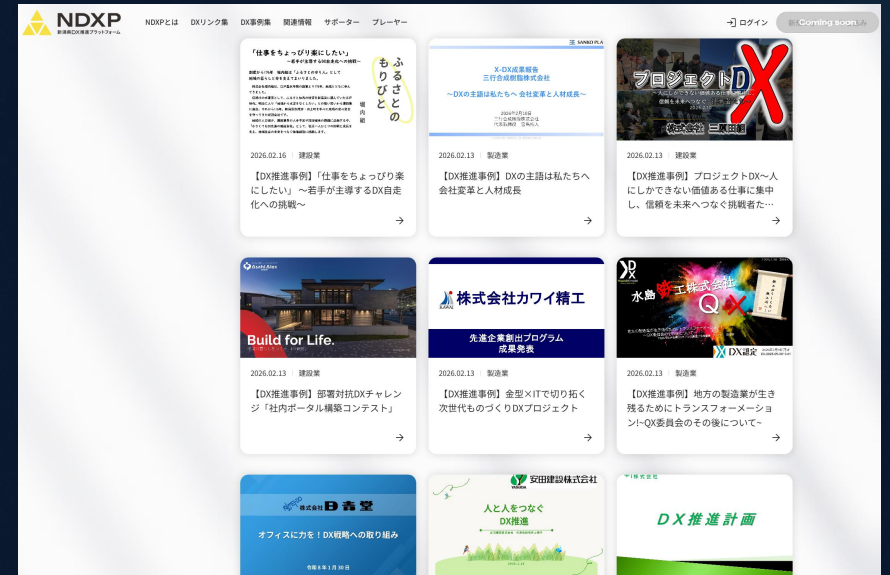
NDXP
新潟県DX推進プラットフォーム

NDXPとは DXリンク集 DX事例集 関連情報 サポーター プレーヤー

ログイン Coming soon

「仕事をちょっぴり楽にしたい」
〜若手が主導する同自走化への挑戦〜

ふるさとのもりびと

堀内組

2026.02.16 | 建設業

【DX推進事例】「仕事をちょっぴり楽にしたい」〜若手が主導するDX自走化への挑戦〜

SANKO PLA

X-DX成果報告
三行合成樹脂株式会社

〜DXの主語は私たちへ 会社変革と人材成長〜

2026.02.13 | 製造業

【DX推進事例】DXの主語は私たちへ会社変革と人材成長

プロジェクトDX

株式会社 三興田組

2026.02.13 | 建設業

【DX推進事例】プロジェクトDX〜人にしかできない価値ある仕事に集中し、信頼を未来へつなぐ挑戦者た…

Asahi Alex

Build for Life.

2026.02.13 | 建設業

【DX推進事例】部署対抗DXチャレンジ「社内ポータル構築コンテスト」

株式会社カワイ精工

KAWAI

先進企業創出プログラム
成果発表

2026.02.13 | 製造業

【DX推進事例】金型×ITで切り拓く次世代ものづくりDXプロジェクト

水島工業株式会社 QX

DX認定

2026.02.13 | 製造業

【DX推進事例】地方の製造業が生き残るためにトランスフォーメーション!~QX委員会のその後について~

株式会社 日青堂

オフィスに力を！DX戦略への取り組み

令和8年1月30日

安田建設株式会社

人と人をつなぐ
DX推進

DX推進計画